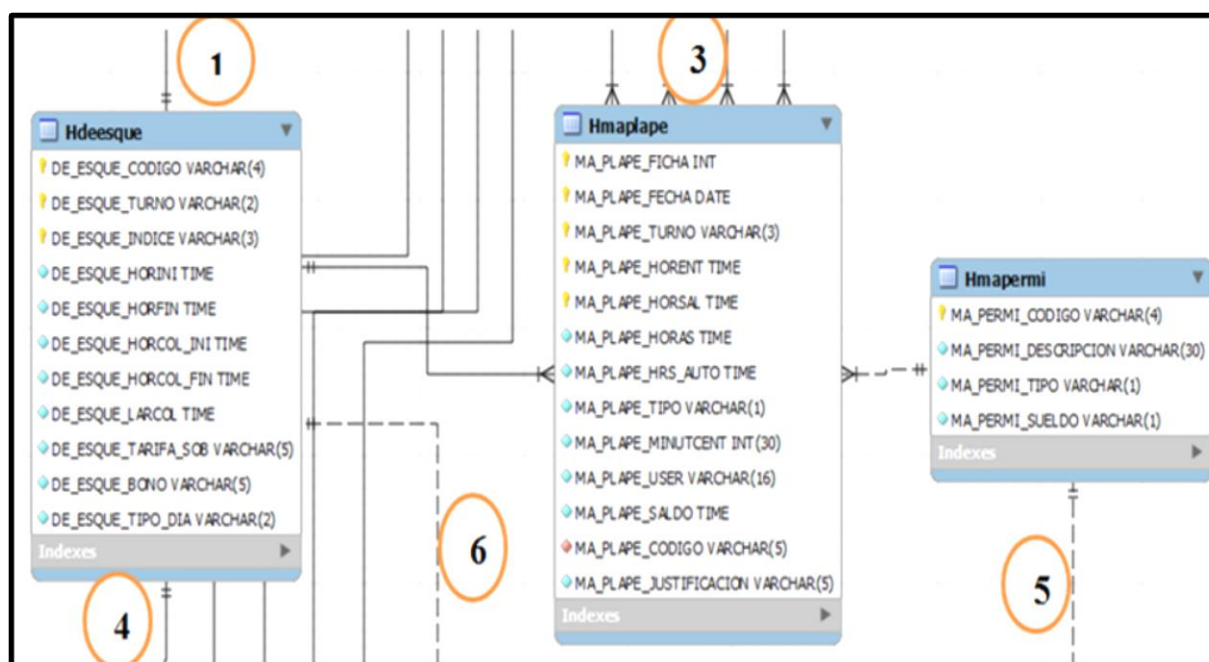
1

3

Hdeesque
DE_ESQUE_CODIGO VARCHAR(4)
DE_ESQUE_TURNO VARCHAR(2)
DE_ESQUE_INDICE VARCHAR(3)
DE_ESQUE_HORINI TIME
DE_ESQUE_HORFIN TIME
DE_ESQUE_HORCOL_INI TIME
DE_ESQUE_HORCOL_FIN TIME
DE_ESQUE_LARCOL TIME
DE_ESQUE_TARIFA_SOB VARCHAR(5)
DE_ESQUE_BONO VARCHAR(5)
DE_ESQUE_TIPO_DIA VARCHAR(2)
Indexes

Hmaplape
MA_PLAPE_FICHA INT
MA_PLAPE_FECHA DATE
MA_PLAPE_TURNO VARCHAR(3)
MA_PLAPE_HORENT TIME
MA_PLAPE_HORSAL TIME
MA_PLAPE_HORAS TIME
MA_PLAPE_HRS_AUTO TIME
MA_PLAPE_TIPO VARCHAR(1)
MA_PLAPE_MINUTCENT INT(30)
MA_PLAPE_USER VARCHAR(16)
MA_PLAPE_SALDO TIME
MA_PLAPE_CODIGO VARCHAR(5)
MA_PLAPE_JUSTIFICACION VARCHAR(5)
Indexes

Hmapermi
MA_PERMI_CODIGO VARCHAR(4)
MA_PERMI_DESCRIPCION VARCHAR(30)
MA_PERMI_TIPO VARCHAR(1)
MA_PERMI_SUELDO VARCHAR(1)
Indexes

6

5

4